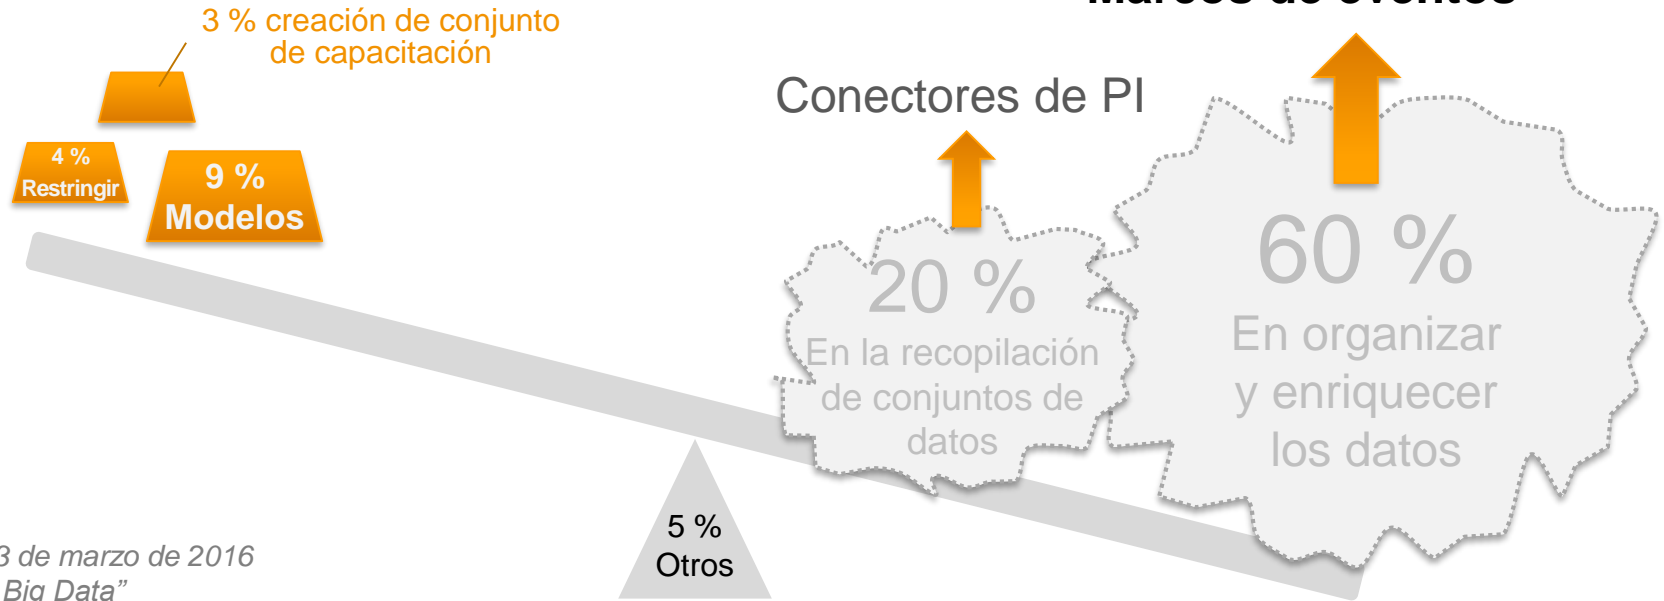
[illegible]

3 % creación de conjunto de capacitación

4 % Restringir

9 % Modelos

Conectores de PI

20 % En la recopilación de conjuntos de datos

60 % En organizar y enriquecer los datos

5 % Otros

3 de marzo de 2016
Big Data”